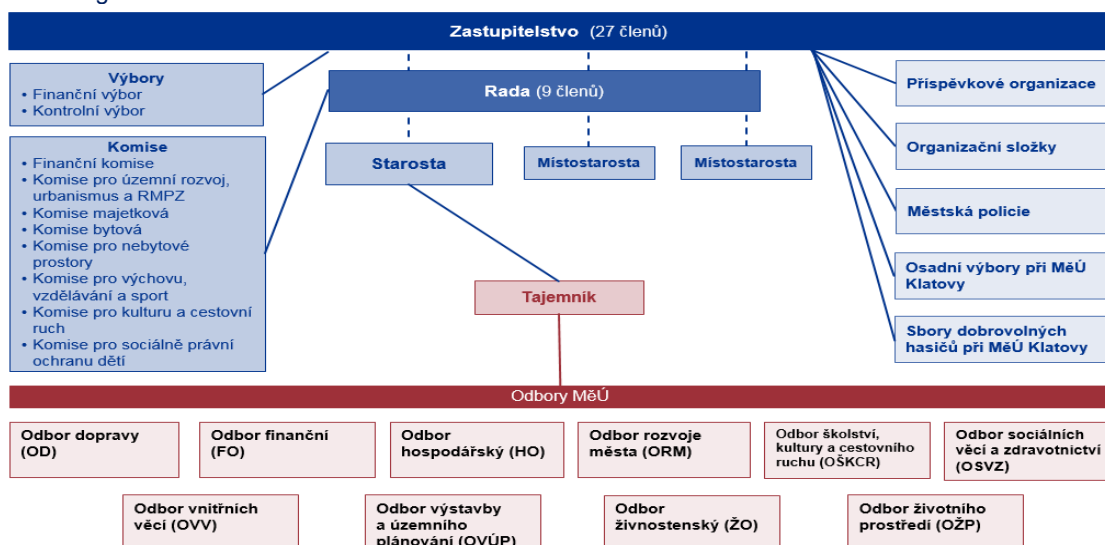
Zastupitelstvo (27 členů)

Výbory
• Finanční výbor
• Kontrolní výbor

Komise
• Finanční komise
• Komise pro územní rozvoj, urbanismus a RMPZ
• Komise majetková
• Komise bytová
• Komise pro nebytové prostory
• Komise pro výchovu, vzdělávání a sport
• Komise pro kulturu a cestovní ruch
• Komise pro sociálně právní ochranu dětí

Rada (9 členů)

Starosta

Místostarosta

Místostarosta

Tajemník

Příspěvkové organizace

Organizační složky

Městská policie

Osadní výbory při MěÚ Klatovy

Sbory dobrovolných hasičů při MěÚ Klatovy

Odbory MěÚ

Odbor dopravy (OD)

Odbor finanční (FO)

Odbor hospodářský (HO)

Odbor rozvoje města (ORM)

Odbor školství, kultury a cestovního ruchu (OŠKCR)

Odbor sociálních věcí a zdravotnictví (OSVZ)

Odbor vnitřních věcí (OVV)

Odbor výstavby a územního plánování (OVÚP)

Odbor živnostenský (ŽO)

Odbor životního prostředí (OŽP)